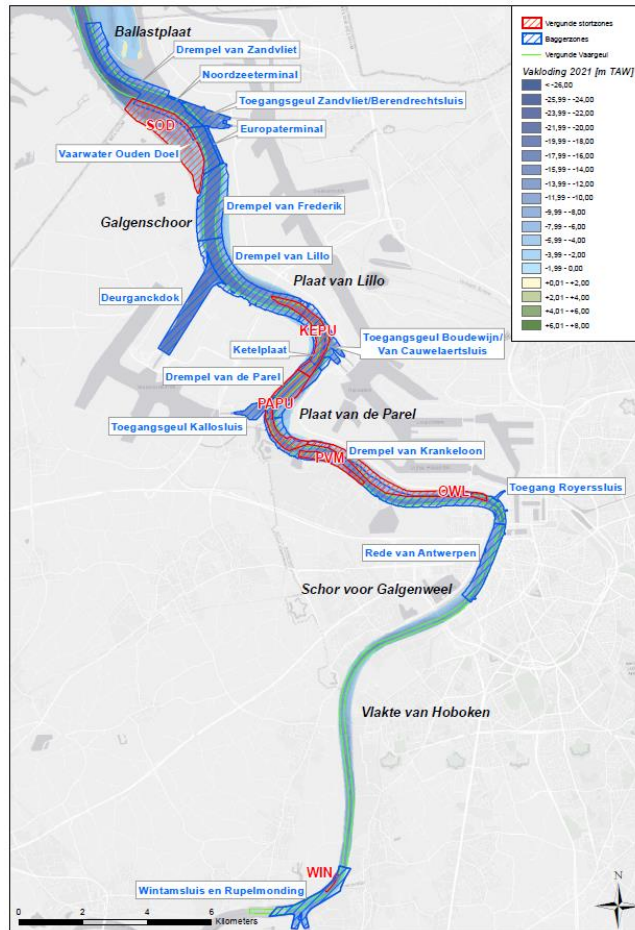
Vergunde stortzones
Baggerzones
Vergunde Vaargeul
Vakloding 2021 [m TAW]
< -26,00
-25,99 - -24,00
-23,99 - -22,00
-21,99 - -20,00
-19,99 - -18,00
-17,99 - -16,00
-15,99 - -14,00
-13,99 - -12,00
-11,99 - -10,00
-9,99 - -8,00
-7,99 - -6,00
-5,99 - -4,00
-3,99 - -2,00
-1,99 - 0,00
+0,01 - +2,00
+2,01 - +4,00
+4,01 - +6,00
+6,01 - +8,00

Ballastplaat
Drempel van Zandvliet
Noordzeeterminal
Toegangsgeul Zandvliet/Berendrechtsluis
SOD
Europaterminal
Vaarwater Ouden Doel
Galgenschoor
Drempel van Frederik
Drempel van Lillo
Plaat van Lillo
Deurganckdok
KEPU
Toegangsgeul Boudewijn/ Van Cauwelaertsluis
Ketelplaat
Drempel van de Parel
PAPU
Plaat van de Parel
Toegangsgeul Kallosluis
Drempel van Krankeloon
PVM
OWL
Toegang Royerssluis
Rede van Antwerpen
Schor voor Galgenweel
Vlakte van Hoboken
WIN
Wintamsluis en Rupelmonding
0 2 4 6
Kilometers
N